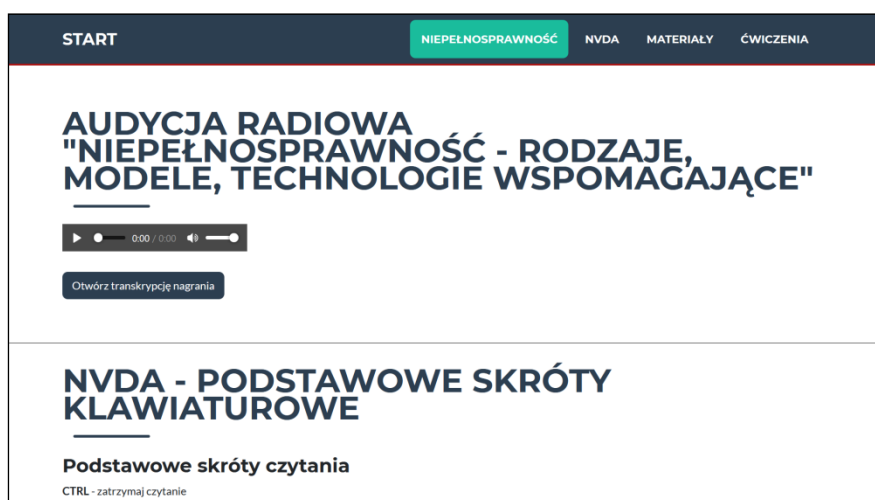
START

NIEPEŁNOSPRAWNOŚĆ NVDA MATERIAŁY ĆWICZENIA

AUDYCJA RADIOWA "NIEPEŁNOSPRAWNOŚĆ - RODZAJE, MODELE, TECHNOLOGIE WSPOMAGAJĄCE"

0:00 / 0:00

Otwórz transkrypcję nagrania

NVDA - PODSTAWOWE SKRÓTY KLAWIATUROWE

Podstawowe skróty czytania

CTRL - zatrzymaj czytanie